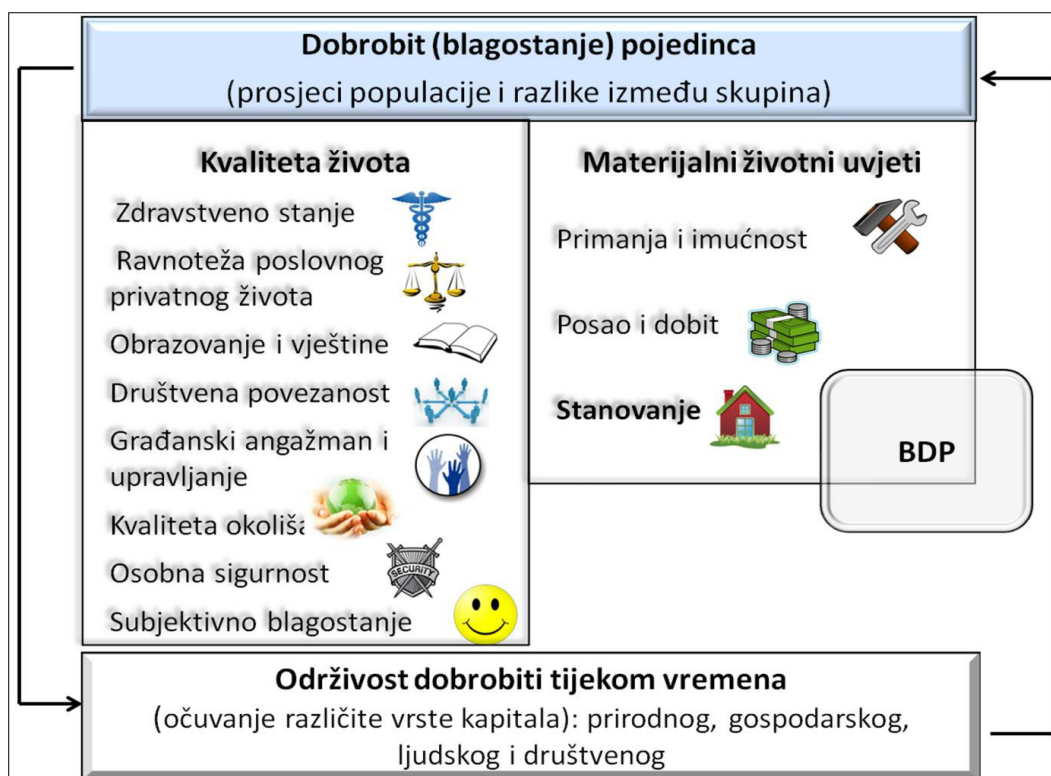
Dobrobit (blagostanje) pojedinca
(prosjeci populacije i razlike između skupina)

Kvaliteta života
Zdravstveno stanje
Ravnoteža poslovnog privatnog života
Obrazovanje i vještine
Društvena povezanost
Građanski angažman i upravljanje
Kvaliteta okoliša
Osobna sigurnost
Subjektivno blagostanje

SECURITY

Materijalni životni uvjeti
Primanja i imućnost
Posao i dobit
Stanovanje

BDP

Održivost dobrobiti tijekom vremena
(očuvanje različite vrste kapitala): prirodnog, gospodarskog, ljudskog i društvenog